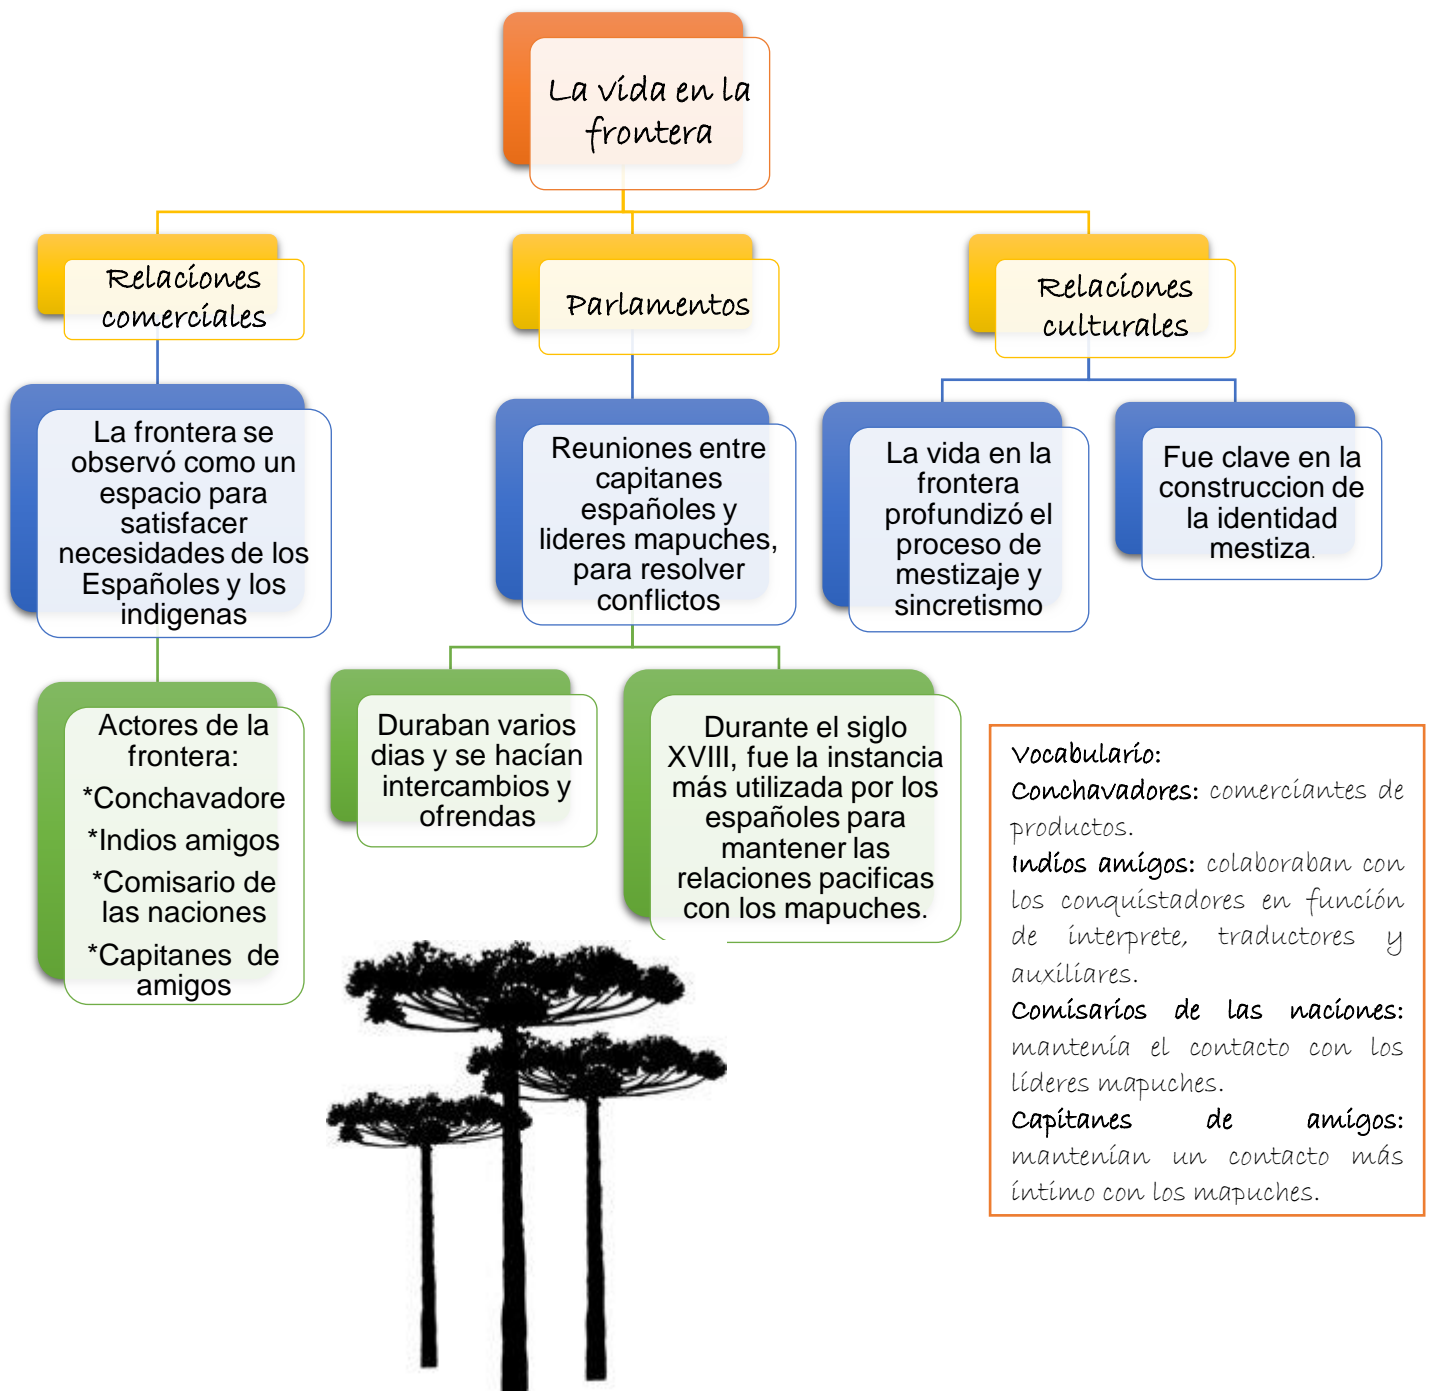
La vida en la frontera

Relaciones comerciales

Parlamentos

Relaciones culturales

La frontera se observó como un espacio para satisfacer necesidades de los Españoles y los indigenas

Reuniones entre capitanes españoles y lideres mapuches, para resolver conflictos

La vida en la frontera profundizó el proceso de mestizaje y sincretismo

Fue clave en la construccion de la identidad mestiza.

Actores de la frontera:
*Conchavadore
*Indios amigos
*Comisario de las naciones
*Capitanes de amigos

Duraban varios dias y se hacían intercambios y ofrendas

Durante el siglo XVIII, fue la instancia más utilizada por los españoles para mantener las relaciones pacificas con los mapuches.

Vocabulario:
Conchavadores: comerciantes de productos.
Indios amigos: colaboraban con los conquistadores en función de interprete, traductores y auxiliares.
Comisarios de las naciones: mantenía el contacto con los líderes mapuches.
Capitanes de amigos: mantenían un contacto más íntimo con los mapuches.